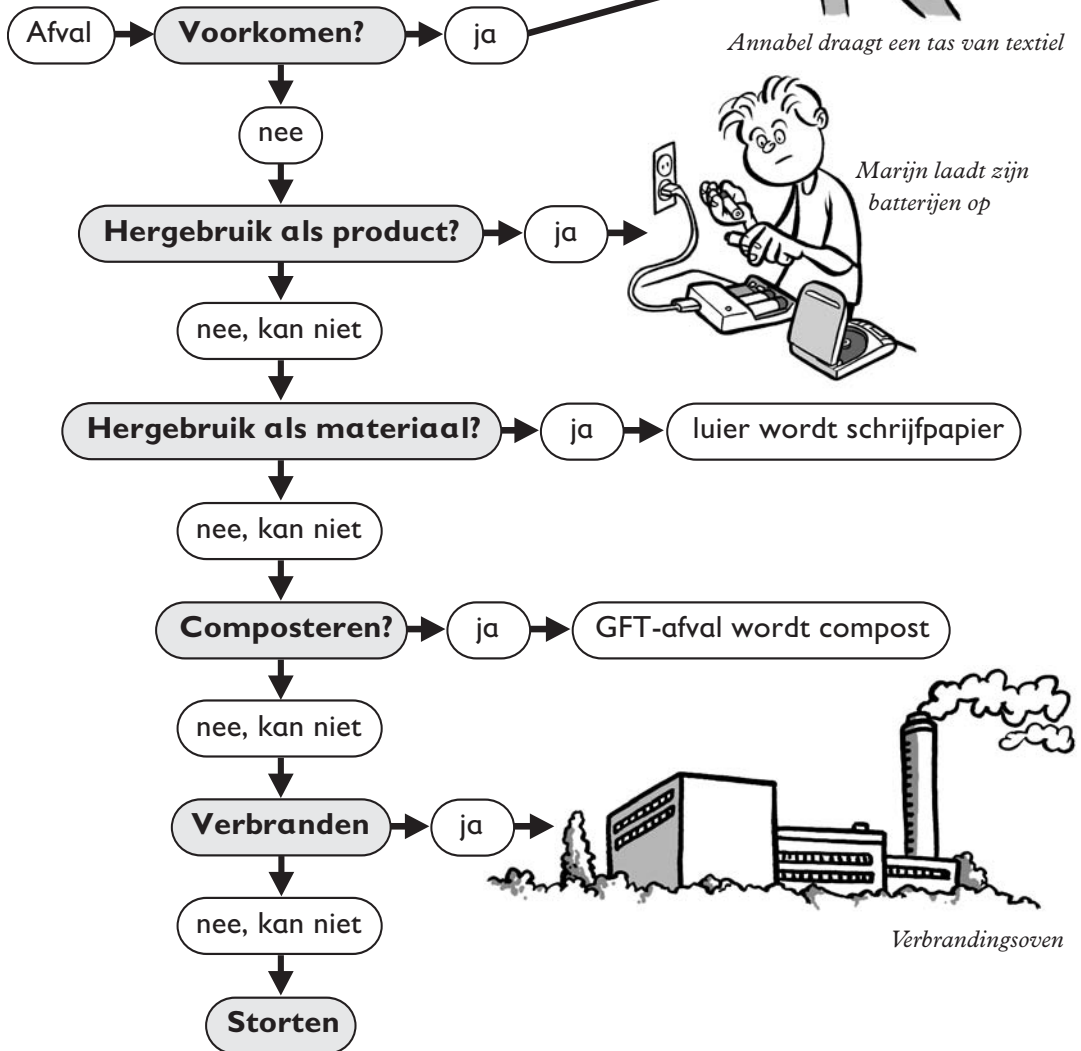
Afval Voorkomen? ja

Annabel draagt een tas van textiel

nee

Hergebruik als product? ja

Marijn laadt zijn batterijen op

nee, kan niet

Hergebruik als materiaal? ja luier wordt schrijfpapier

nee, kan niet

Composteren? ja GFT-afval wordt compost

nee, kan niet

Verbranden ja

Verbrandingsoven

nee, kan niet

Storten